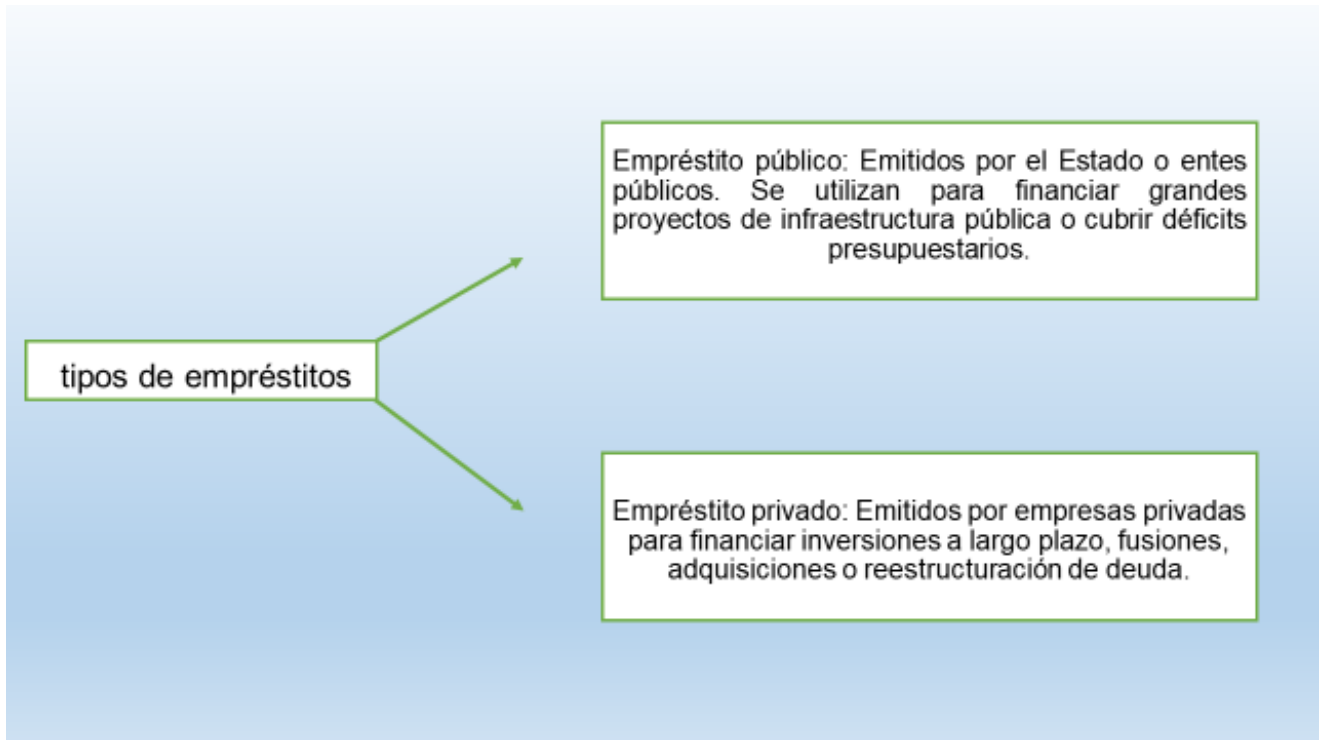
tipos de empréstitos

Empréstito público: Emitidos por el Estado o entes públicos. Se utilizan para financiar grandes proyectos de infraestructura pública o cubrir déficits presupuestarios.

Empréstito privado: Emitidos por empresas privadas para financiar inversiones a largo plazo, fusiones, adquisiciones o reestructuración de deuda.